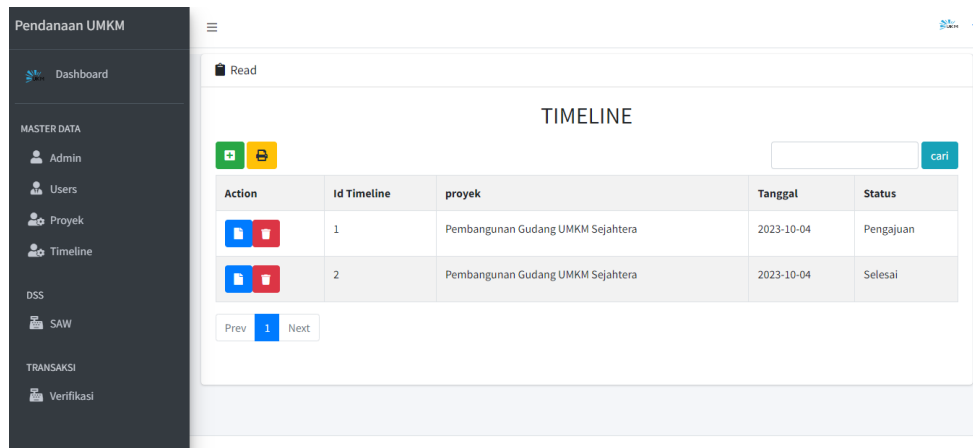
Pendanaan UMKM

Dashboard

MASTER DATA

Admin

Users

Proyek

Timeline

DSS

SAW

TRANSAKSI

Verifikasi

Read

TIMELINE

cari

| Action | Id Timeline | proyek | Tanggal | Status |
|---|---|---|---|---|
| | 1 | Pembangunan Gudang UMKM Sejahtera | 2023-10-04 | Pengajuan |
| | 2 | Pembangunan Gudang UMKM Sejahtera | 2023-10-04 | Selesai |

Prev 1 Next